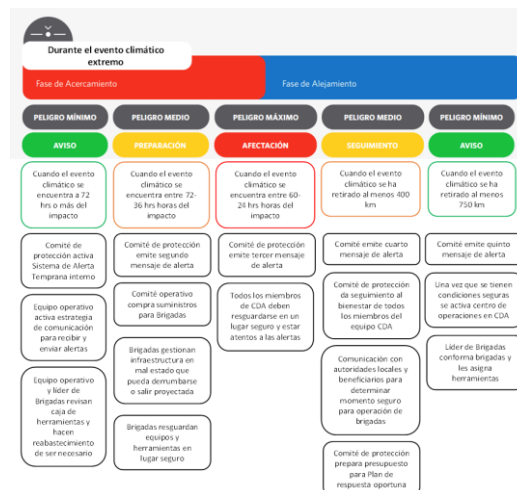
Durante el evento climático extremo

Fase de Acercamiento

Fase de Alejamiento

PELIGRO MÍNIMO

AVISO

Cuando el evento climático se encuentra a 72 hrs o más del impacto

Comité de protección activa Sistema de Alerta Temprana interno

Equipo operativo activa estrategia de comunicación para recibir y enviar alertas

Equipo operativo y líder de Brigadas revisan caja de herramientas y hacen reabastecimiento de ser necesario

PELIGRO MEDIO

PREPARACIÓN

Cuando el evento climático se encuentra entre 72-36 hrs horas del impacto

Comité de protección emite segundo mensaje de alerta

Comité operativo compra suministros para Brigadas

Brigadas gestionan infraestructura en mal estado que pueda derrumbarse o salir proyectada

Brigadas resguardan equipos y herramientas en lugar seguro

PELIGRO MÁXIMO

AFECTACIÓN

Cuando el evento climático se encuentra entre 60-24 hrs horas del impacto

Comité de protección emite tercer mensaje de alerta

Todos los miembros de CDA deben resguardarse en un lugar seguro y estar atentos a las alertas

PELIGRO MEDIO

SEGUIMIENTO

Cuando el evento climático se ha retirado al menos 400 km

Comité emite cuarto mensaje de alerta

Comité de protección da seguimiento al bienestar de todos los miembros del equipo CDA

Comunicación con autoridades locales y beneficiarios para determinar momento seguro para operación de brigadas

Comité de protección prepara presupuesto para Plan de respuesta oportuna

PELIGRO MÍNIMO

AVISO

Cuando el evento climático se ha retirado al menos 750 km

Comité emite quinto mensaje de alerta

Una vez que se tienen condiciones seguras se activa centro de operaciones en CDA

Líder de Brigadas conforma brigadas y les asigna herramientas